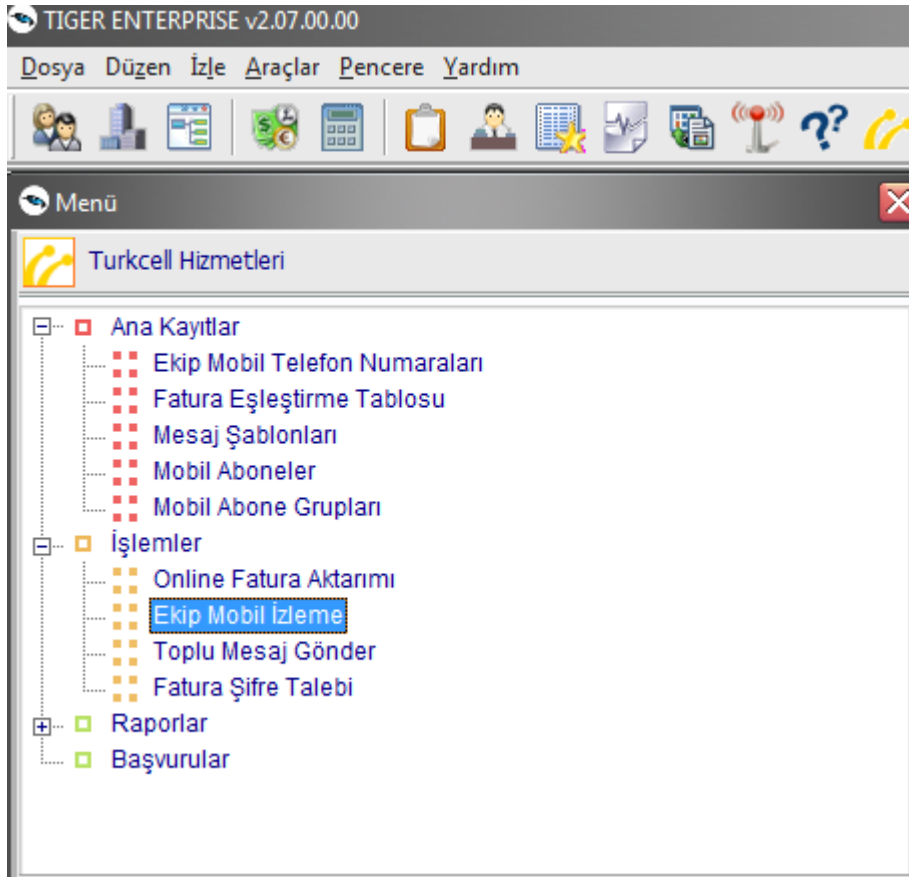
TIGER ENTERPRISE v2.07.00.00

Dosya Düzen İzle Araçlar Pencere Yardım

Menü

Turkcell Hizmetleri

Ana Kayıtlar
Ekip Mobil Telefon Numaraları
Fatura Eşleştirme Tablosu
Mesaj Şablonları
Mobil Aboneler
Mobil Abone Grupları
İşlemler
Online Fatura Aktarımı
Ekip Mobil İzleme
Toplu Mesaj Gönder
Fatura Şifre Talebi
Raporlar
Başvurular